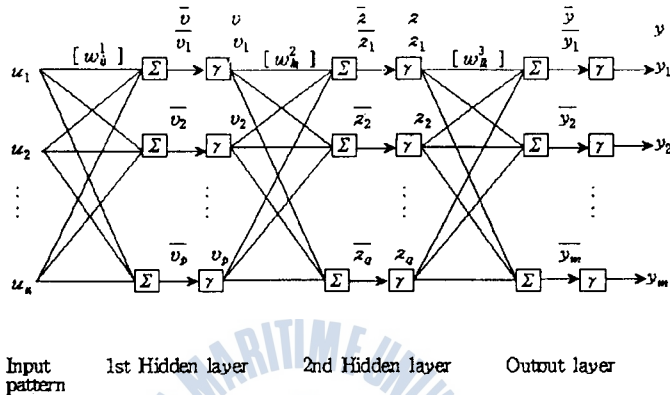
$\bar{v}$ $v$ $\bar{z}$ $z$ $\bar{y}$ $y$

$[w_{ij}^1]$ $\bar{v}_1$ $v_1$ $[w_{jk}^2]$ $\bar{z}_1$ $z_1$ $[w_{kl}^3]$ $\bar{y}_1$ $y_1$

$u_1$ $\Sigma$ $\gamma$ $\Sigma$ $\gamma$ $\Sigma$ $\gamma$ $y_1$

$\bar{v}_2$ $v_2$ $\bar{z}_2$ $z_2$ $\bar{y}_2$

$u_2$ $\Sigma$ $\gamma$ $\Sigma$ $\gamma$ $\Sigma$ $\gamma$ $y_2$

$\vdots$ $\vdots$ $\vdots$ $\vdots$

$\bar{v}_p$ $v_p$ $\bar{z}_q$ $z_q$ $\bar{y}_m$

$u_n$ $\Sigma$ $\gamma$ $\Sigma$ $\gamma$ $\Sigma$ $\gamma$ $y_m$

Input pattern

1st Hidden layer

2nd Hidden layer

Output layer

MARITIME UNI